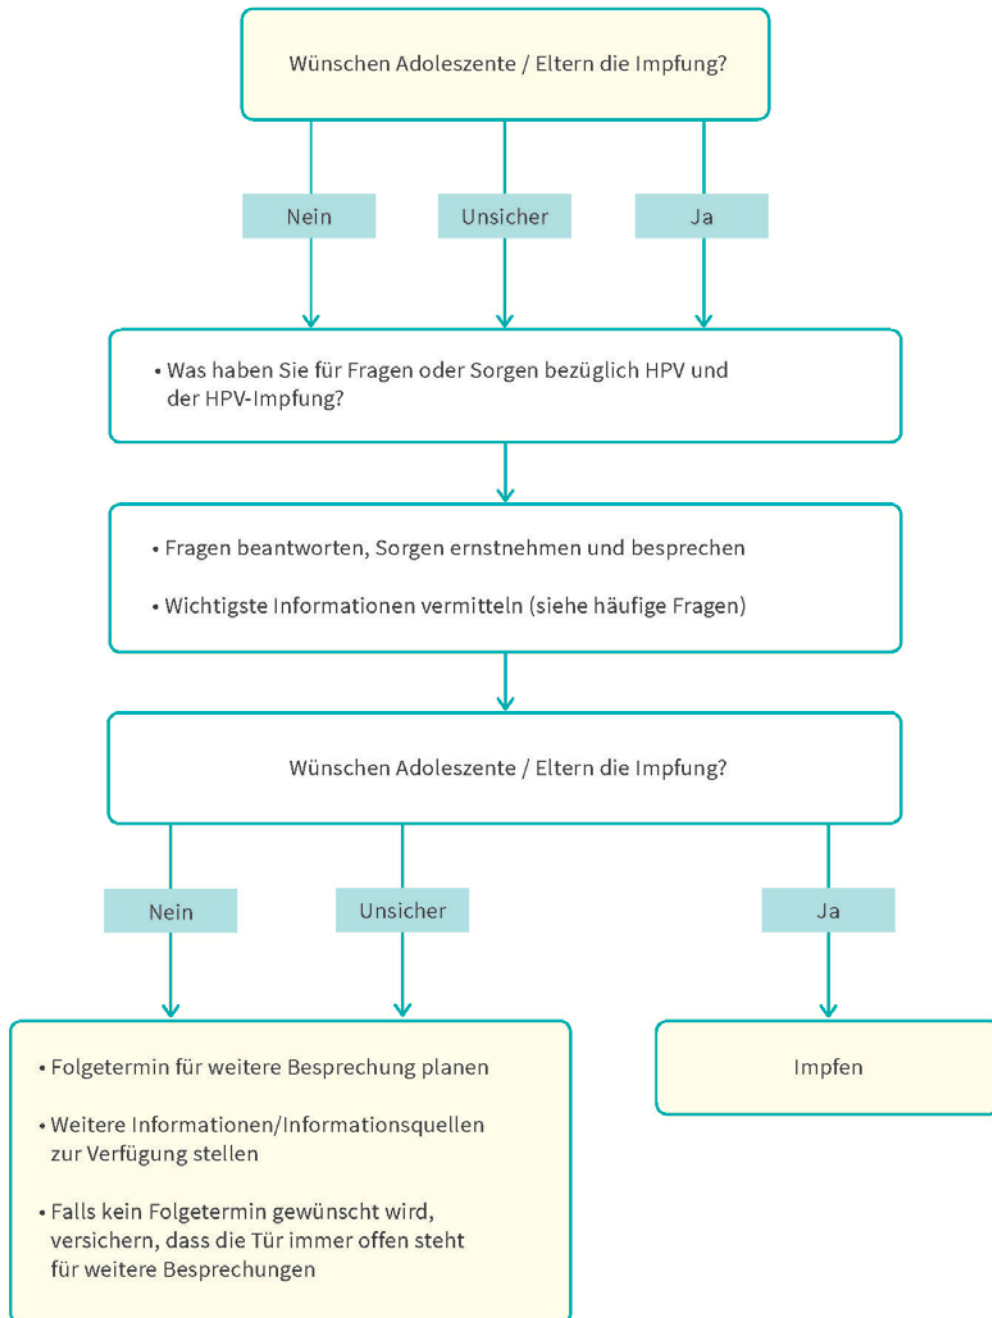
Wünschen Adoleszente / Eltern die Impfung?

Nein

Unsicher

Ja

• Was haben Sie für Fragen oder Sorgen bezüglich HPV und der HPV-Impfung?

• Fragen beantworten, Sorgen ernstnehmen und besprechen

• Wichtigste Informationen vermitteln (siehe häufige Fragen)

Wünschen Adoleszente / Eltern die Impfung?

Nein

Unsicher

Ja

• Folgetermin für weitere Besprechung planen

• Weitere Informationen/Informationsquellen zur Verfügung stellen

• Falls kein Folgetermin gewünscht wird, versichern, dass die Tür immer offen steht für weitere Besprechungen

Impfen